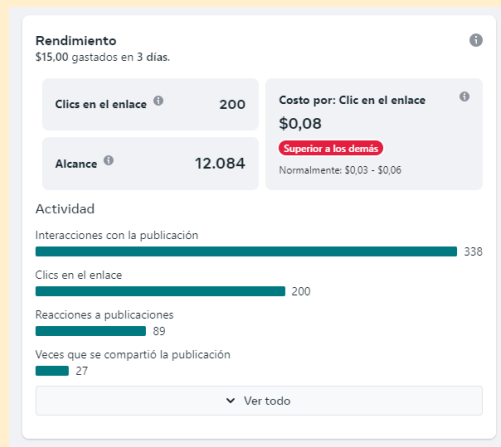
Rendimiento
$15,00 gastados en 3 días.

Clics en el enlace 200

Alcance 12.084

Costo por: Clic en el enlace
$0,08
Superior a los demás
Normalmente: $0,03 - $0,06

Actividad

Interacciones con la publicación
338

Clics en el enlace
200

Reacciones a publicaciones
89

Veces que se compartió la publicación
27

Ver todo